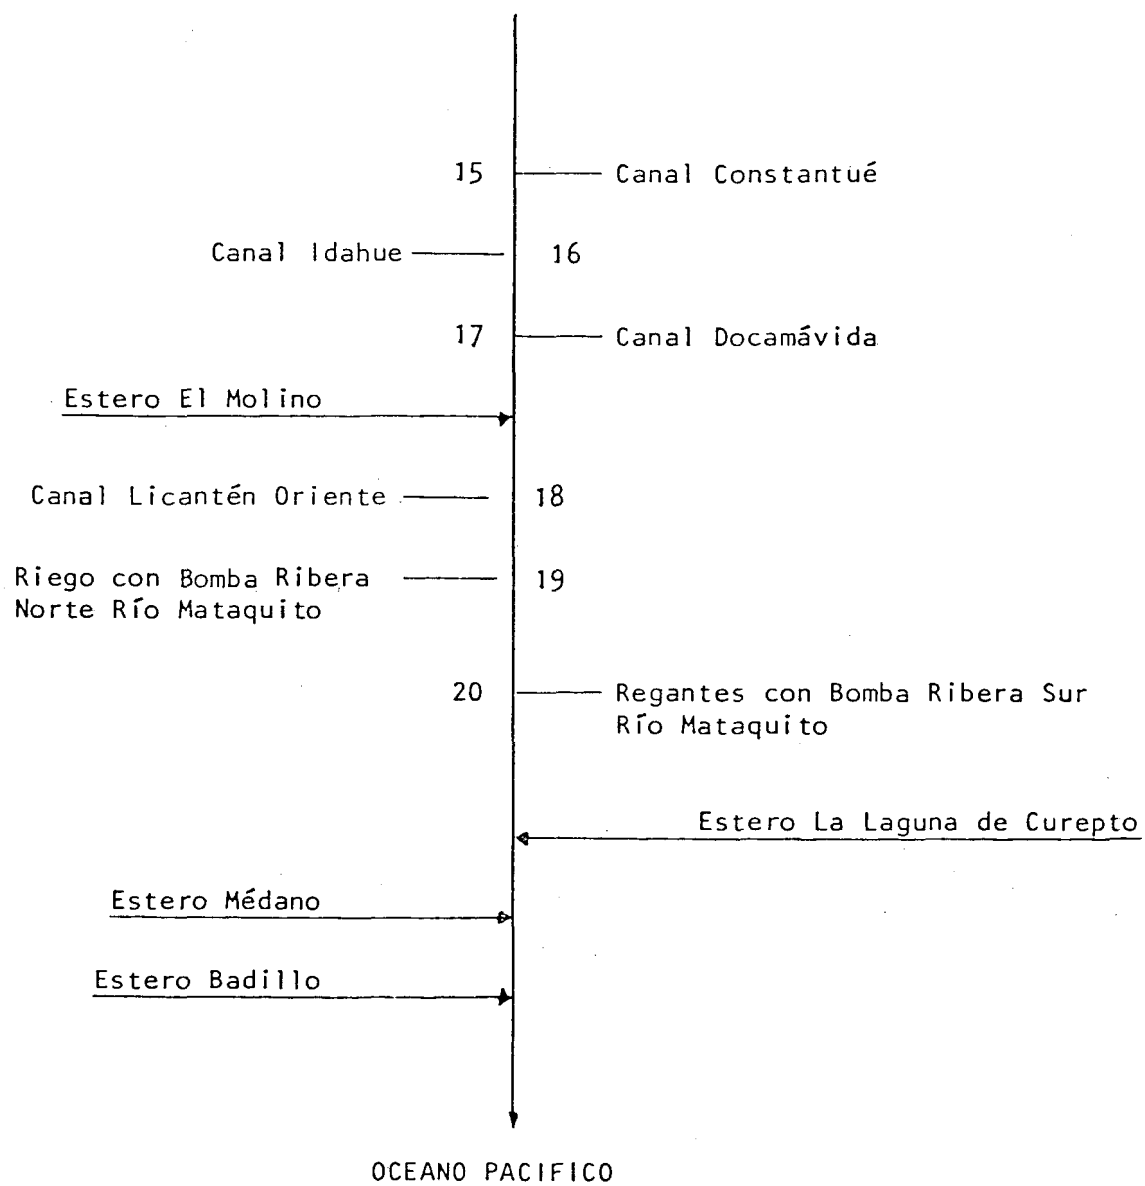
15 Canal Constantué

Canal Idahue 16

17 Canal Docamávida

Estero El Molino

Canal Licantén Oriente 18

Riego con Bomba Ribera Norte Río Mataquito 19

20 Regantes con Bomba Ribera Sur Río Mataquito

Estero La Laguna de Curepto

Estero Médano

Estero Badillo

OCEANO PACIFICO